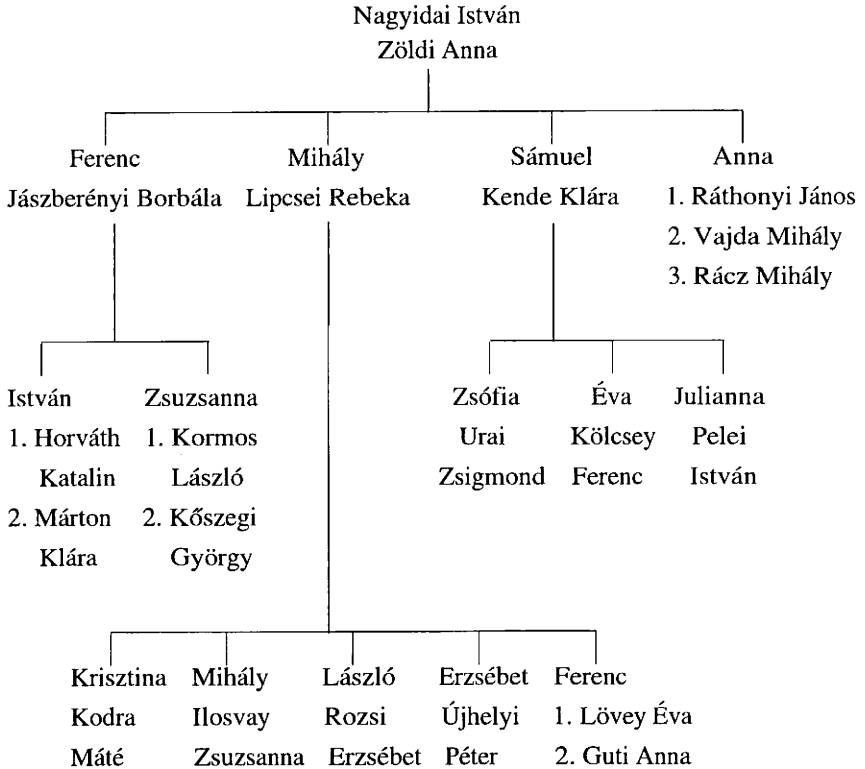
Nagyidai István
Zöldi Anna

Ferenc
Jászberényi Borbála

Mihály
Lipcsei Rebeka

Sámuel
Kende Klára

Anna
1. Ráthonyi János
2. Vajda Mihály
3. Rácz Mihály

István
1. Horváth Katalin
2. Márton Klára

Zsuzsanna
1. Kormos László
2. Kőszegi György

Zsófia
Urai Zsigmond

Éva
Kölcsey Ferenc

Julianna
Pelei István

Krisztina
Kodra Máté

Mihály
Ilosvay Zsuzsanna

László
Rozsi Erzsébet

Erzsébet
Újhelyi Péter

Ferenc
1. Lövey Éva
2. Guti Anna